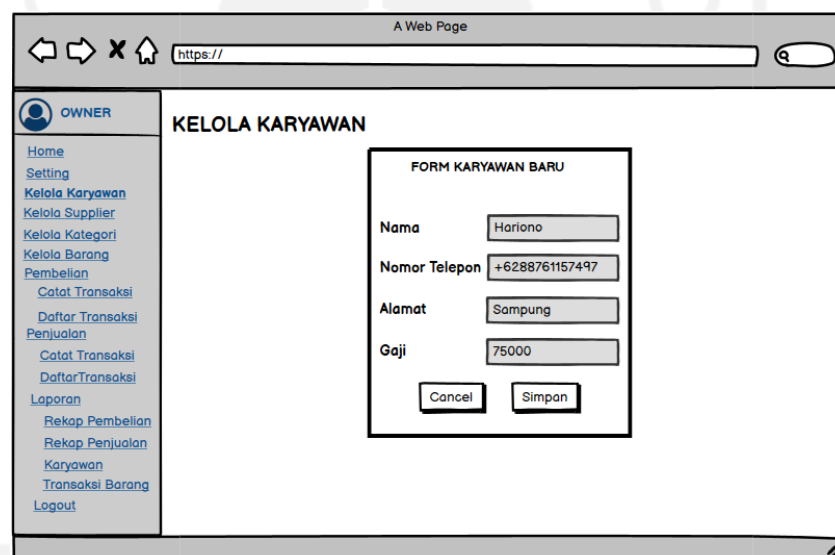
A Web Page

https://

OWNER

Home
Setting
Kelola Karyawan
Kelola Supplier
Kelola Kategori
Kelola Barang
Pembelian
Catat Transaksi
Daftar Transaksi
Penjualan
Catat Transaksi
DaftarTransaksi
Laporan
Rekap Pembelian
Rekap Penjualan
Karyawan
Transaksi Barang
Logout

KELOLA KARYAWAN

FORM KARYAWAN BARU

Nama Hariono
Nomor Telepon +6288761157497
Alamat Sampung
Gaji 75000

Cancel Simpan